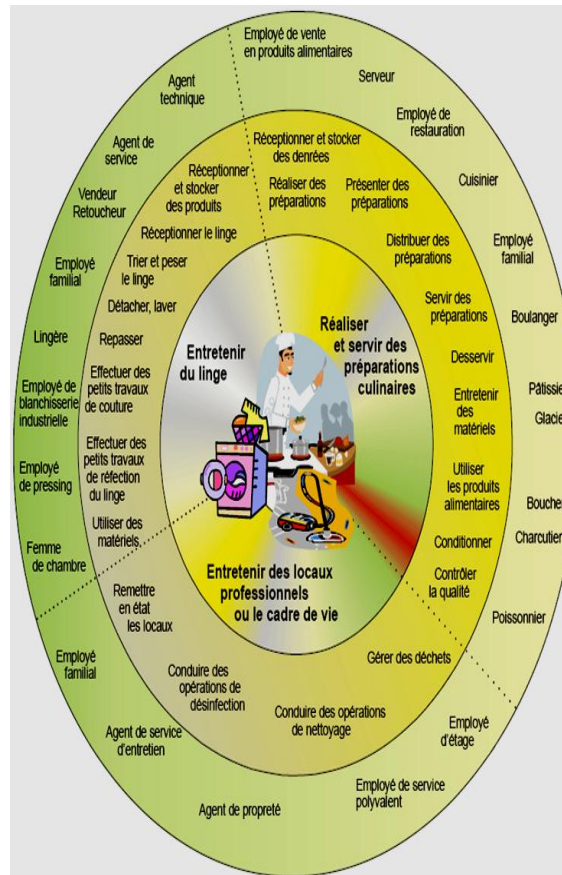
Entretenir du linge

Réaliser et servir des préparations culinaires

Entretenir des locaux professionnels ou le cadre de vie

Réceptionner et stocker des produits
Réceptionner le linge
Trier et peser le linge
Détacher, laver
Repasser
Effectuer des petits travaux de couture
Effectuer des petits travaux de réfection du linge
Utiliser des matériels

Réceptionner et stocker des denrées
Réaliser des préparations
Présenter des préparations
Distribuer des préparations
Servir des préparations
Desservir
Entretenir des matériels
Utiliser les produits alimentaires
Conditionner
Contrôler la qualité

Remettre en état les locaux
Conduire des opérations de désinfection
Conduire des opérations de nettoyage
Gérer des déchets

Agent technique
Agent de service
Vendeur Retoucheur
Employé familial
Lingère
Employé de blanchisserie industrielle
Employé de pressing
Femme de chambre

Employé de vente en produits alimentaires
Serveur
Employé de restauration
Cuisinier
Employé familial
Boulanger
Pâtissie
Glacie
Bouche
Charcutier
Poissonnier

Employé familial
Agent de service d'entretien
Agent de propreté
Employé de service polyvalent
Employé d'étage